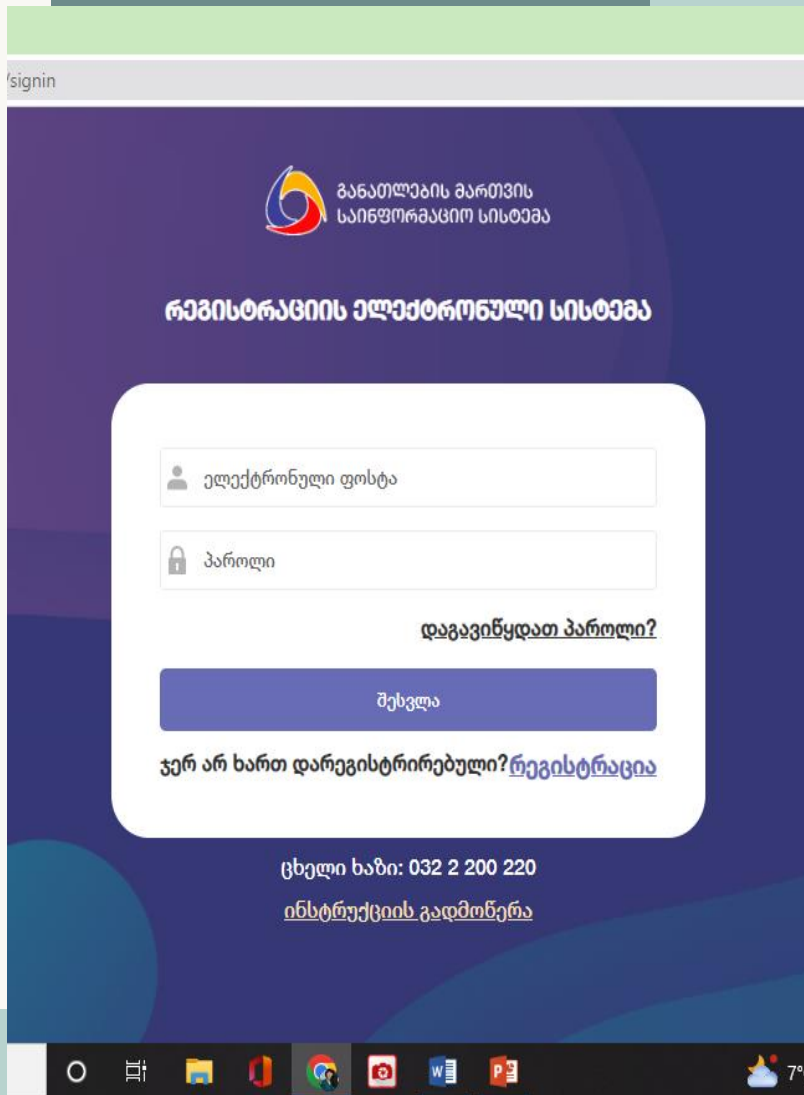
/signin

განათლების მართვის საინფორმაციო სისტემა

რეგისტრაციის ელექტრონული სისტემა

ელექტრონული ფოსტა

პაროლი

დაგავიწყდათ პაროლი?

შესვლა

ჯერ არ ხართ დარეგისტრირებული?რეგისტრაცია

ცხელი ხაზი: 032 2 200 220

ინსტრუქციის გადმოწერა

7°